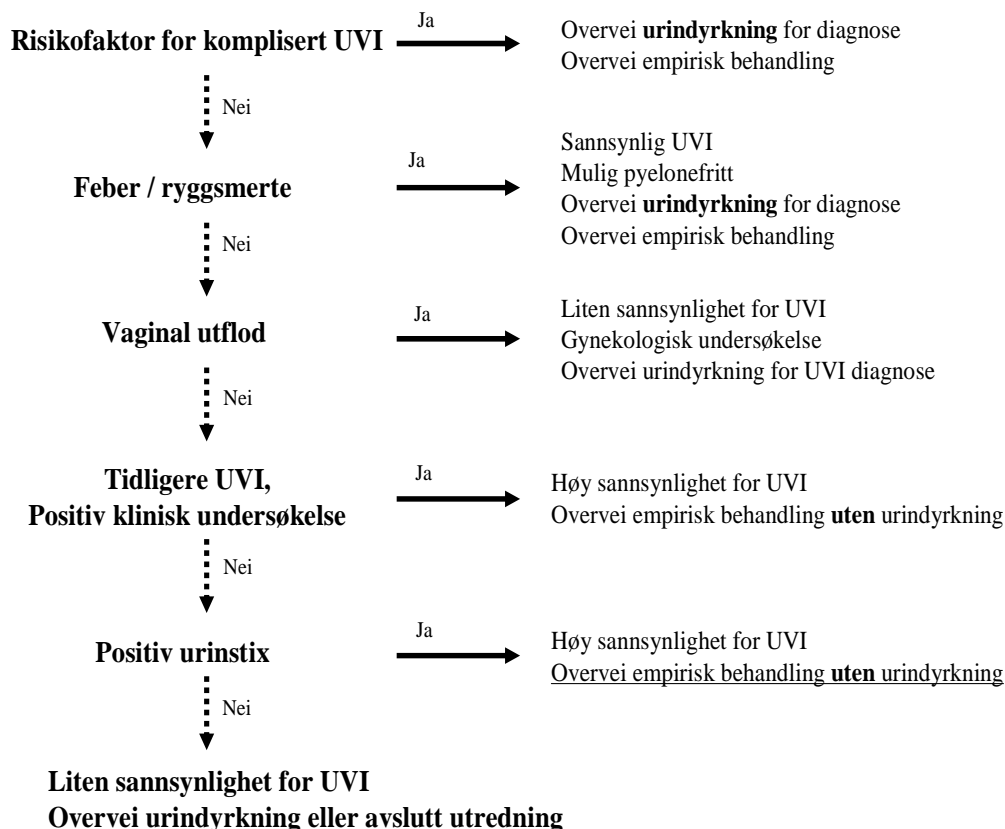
Risikofaktor for komplisert UVI

Ja

Overvei **urindyrkning** for diagnose
Overvei empirisk behandling

Nei

Feber / ryggsmerte

Ja

Sannsynlig UVI
Mulig pyelonefritt
Overvei **urindyrkning** for diagnose
Overvei empirisk behandling

Nei

Vaginal utflod

Ja

Liten sannsynlighet for UVI
Gynekologisk undersøkelse
Overvei urindyrkning for UVI diagnose

Nei

Tidligere UVI,
Positiv klinisk undersøkelse

Ja

Høy sannsynlighet for UVI
Overvei empirisk behandling **uten** urindyrkning

Nei

Positiv urinstix

Ja

Høy sannsynlighet for UVI
Overvei empirisk behandling **uten** urindyrkning

Nei

Liten sannsynlighet for UVI
Overvei urindyrkning eller avslutt utredning